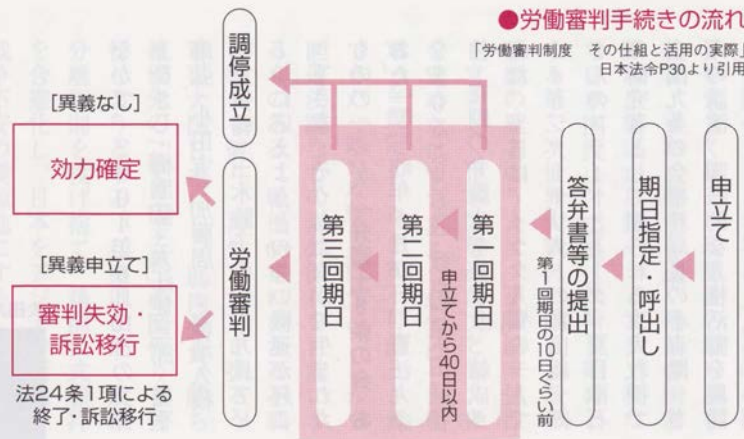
●労働審判手続きの流れ

「労働審判制度　その仕組と活用の実際」日本法令P30より引用

申立て

期日指定・呼出し

答弁書等の提出

第1回期日の10日ぐらい前

第一回期日

申立てから40日以内

第二回期日

第三回期日

調停成立

労働審判

[異義なし]

効力確定

[異義申立て]

審判失効・訴訟移行

法24条1項による終了・訴訟移行